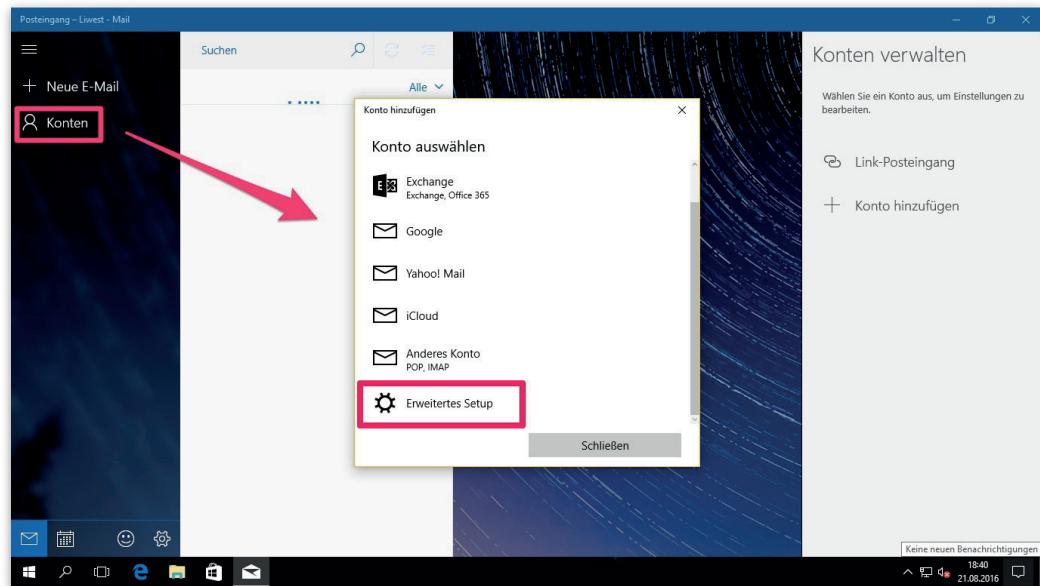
Posteingang – Liwest - Mail

Neue E-Mail

Konten

Suchen

Alle

Konto hinzufügen

Konto auswählen

Exchange
Exchange, Office 365

Google

Yahoo! Mail

iCloud

Anderes Konto
POP, IMAP

Erweitertes Setup

Schließen

Konten verwalten

Wählen Sie ein Konto aus, um Einstellungen zu bearbeiten.

Link-Posteingang

Konto hinzufügen

Keine neuen Benachrichtigungen

18:40
21.08.2016